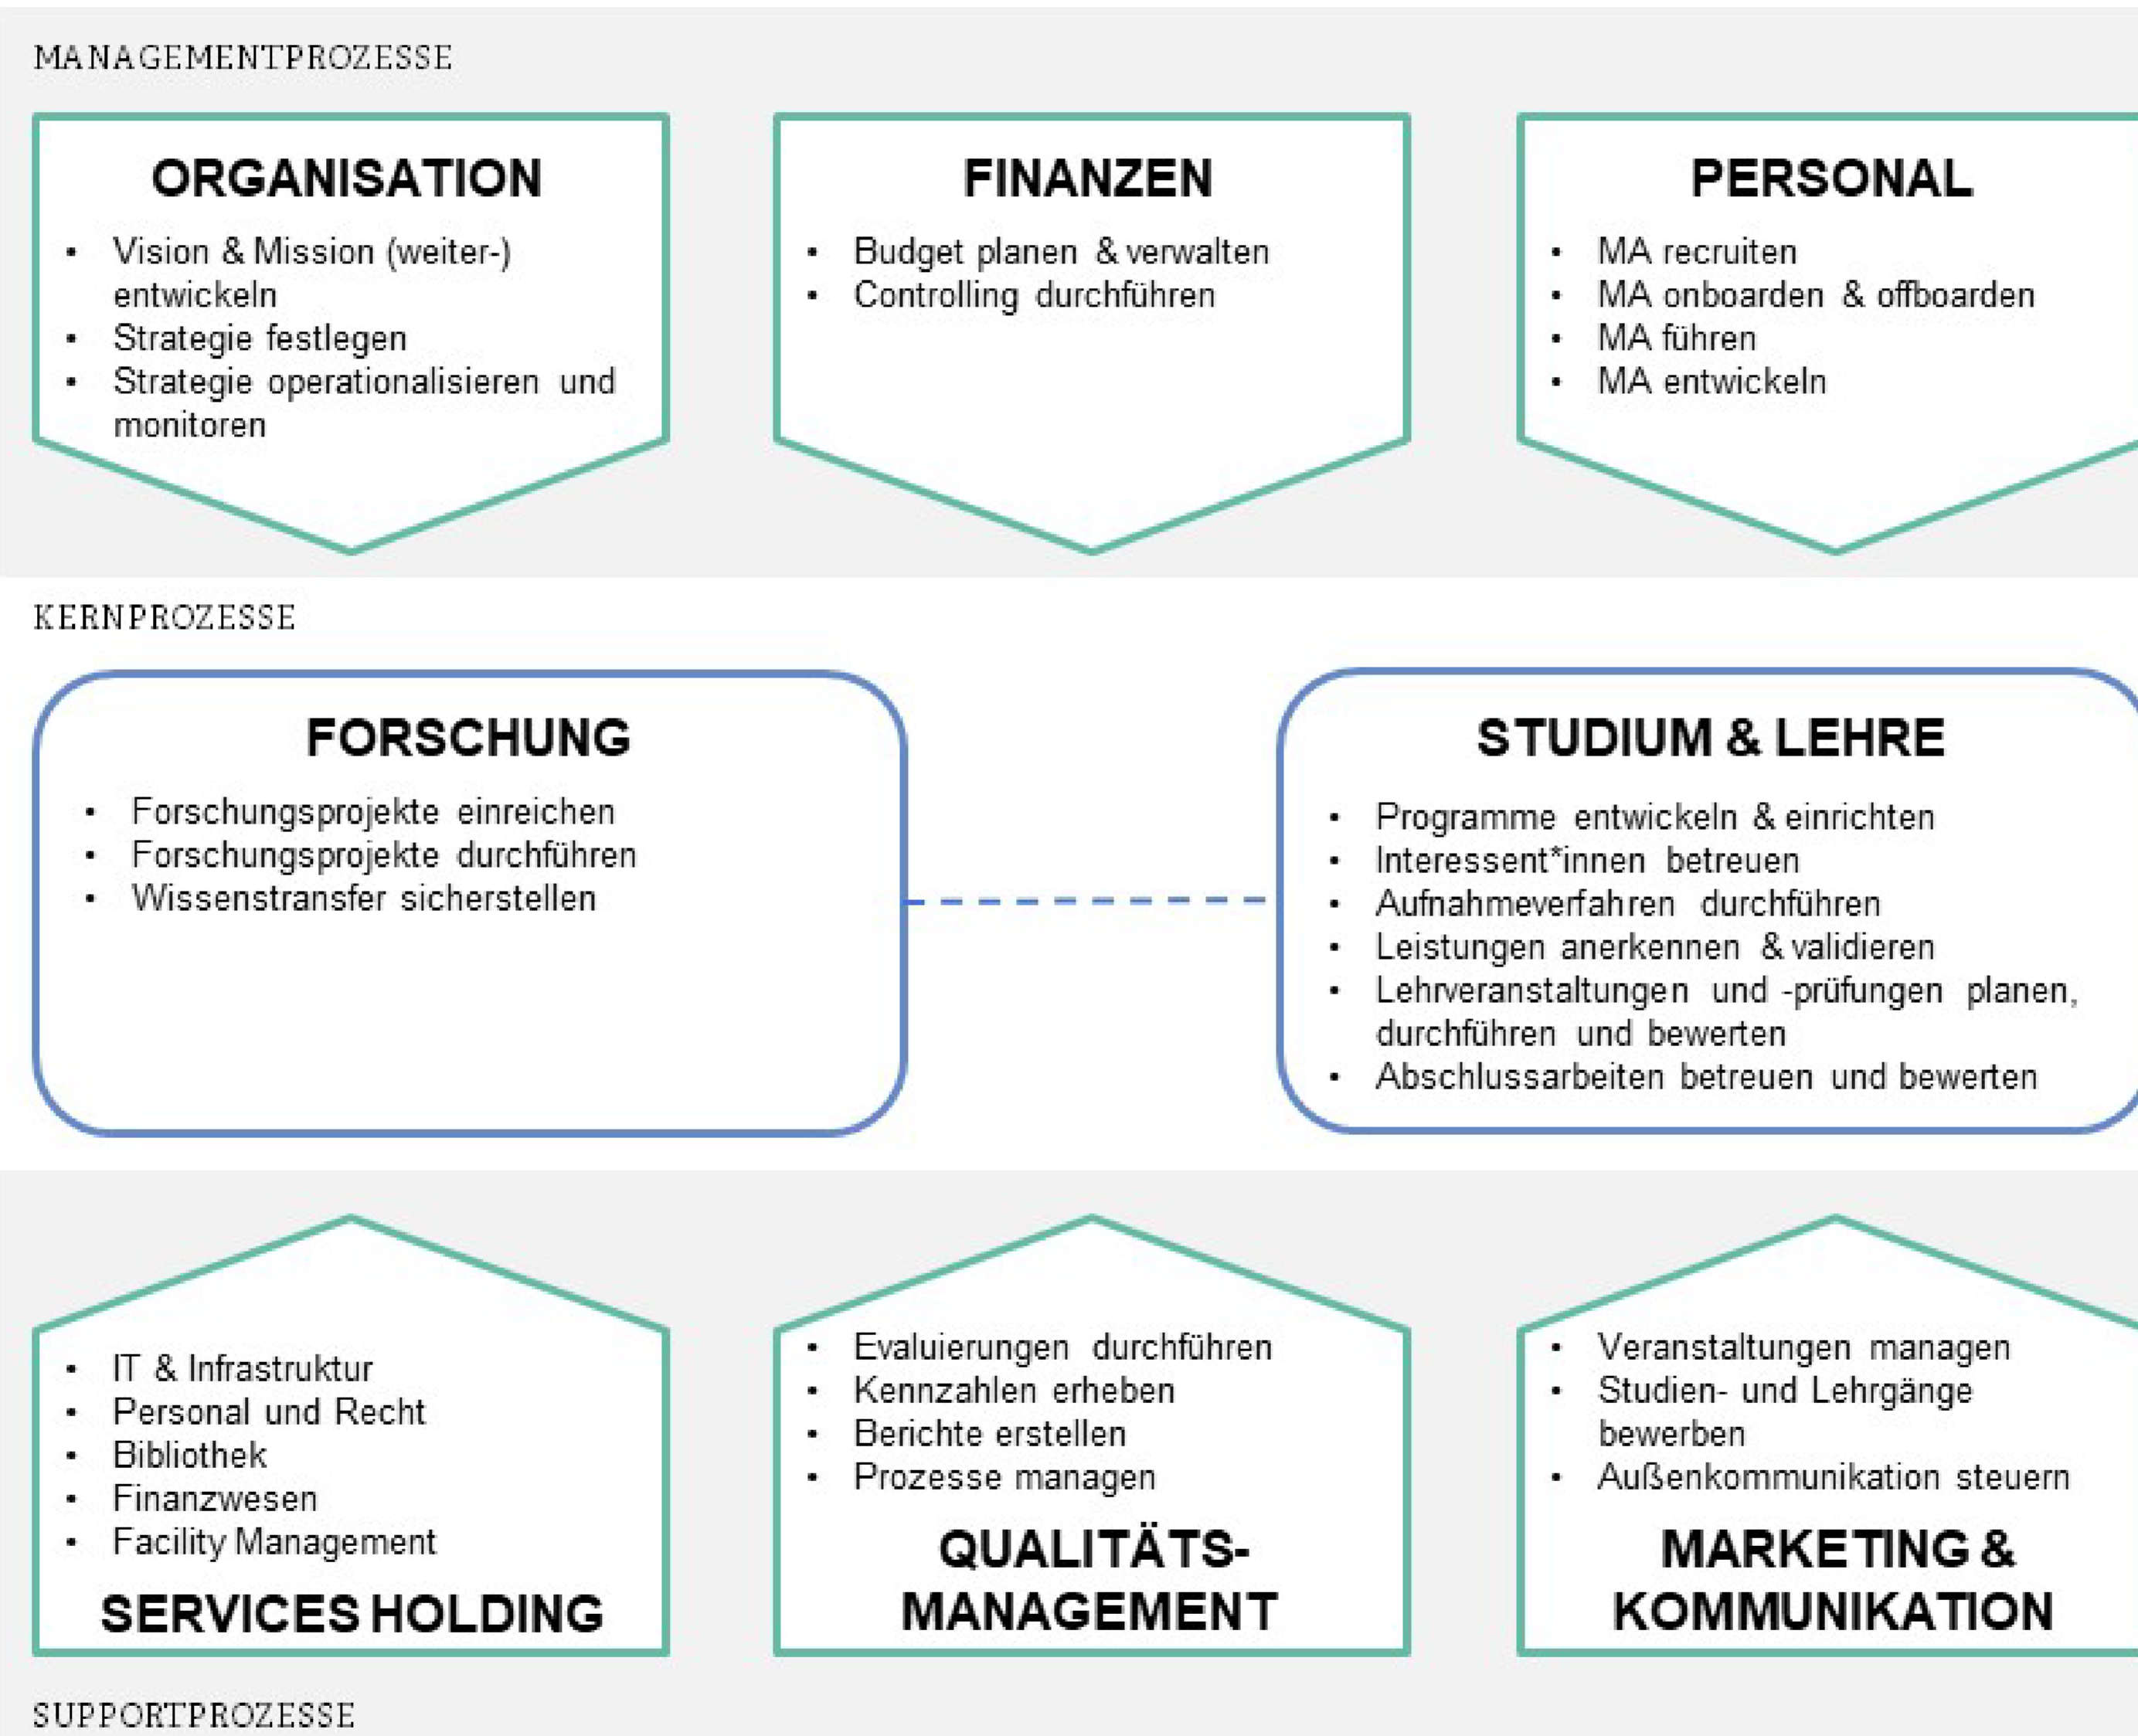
MANAGEMENTPROZESSE

ORGANISATION

- Vision & Mission (weiter-) entwickeln
- Strategie festlegen
- Strategie operationalisieren und monitoren

FINANZEN

- Budget planen & verwalten
- Controlling durchführen

PERSONAL

- MA recruiten
- MA onboarden & offboarden
- MA führen
- MA entwickeln

KERNPROZESSE

FORSCHUNG

- Forschungsprojekte einreichen
- Forschungsprojekte durchführen
- Wissenstransfer sicherstellen

STUDIUM & LEHRE

- Programme entwickeln & einrichten
- Interessent*innen betreuen
- Aufnahmeverfahren durchführen
- Leistungen anerkennen & validieren
- Lehrveranstaltungen und -prüfungen planen, durchführen und bewerten
- Abschlussarbeiten betreuen und bewerten

- IT & Infrastruktur
- Personal und Recht
- Bibliothek
- Finanzwesen
- Facility Management

SERVICES HOLDING

- Evaluierungen durchführen
- Kennzahlen erheben
- Berichte erstellen
- Prozesse managen

QUALITÄTS-MANAGEMENT

- Veranstaltungen managen
- Studien- und Lehrgänge bewerben
- Außenkommunikation steuern

MARKETING & KOMMUNIKATION

SUPPORTPROZESSE